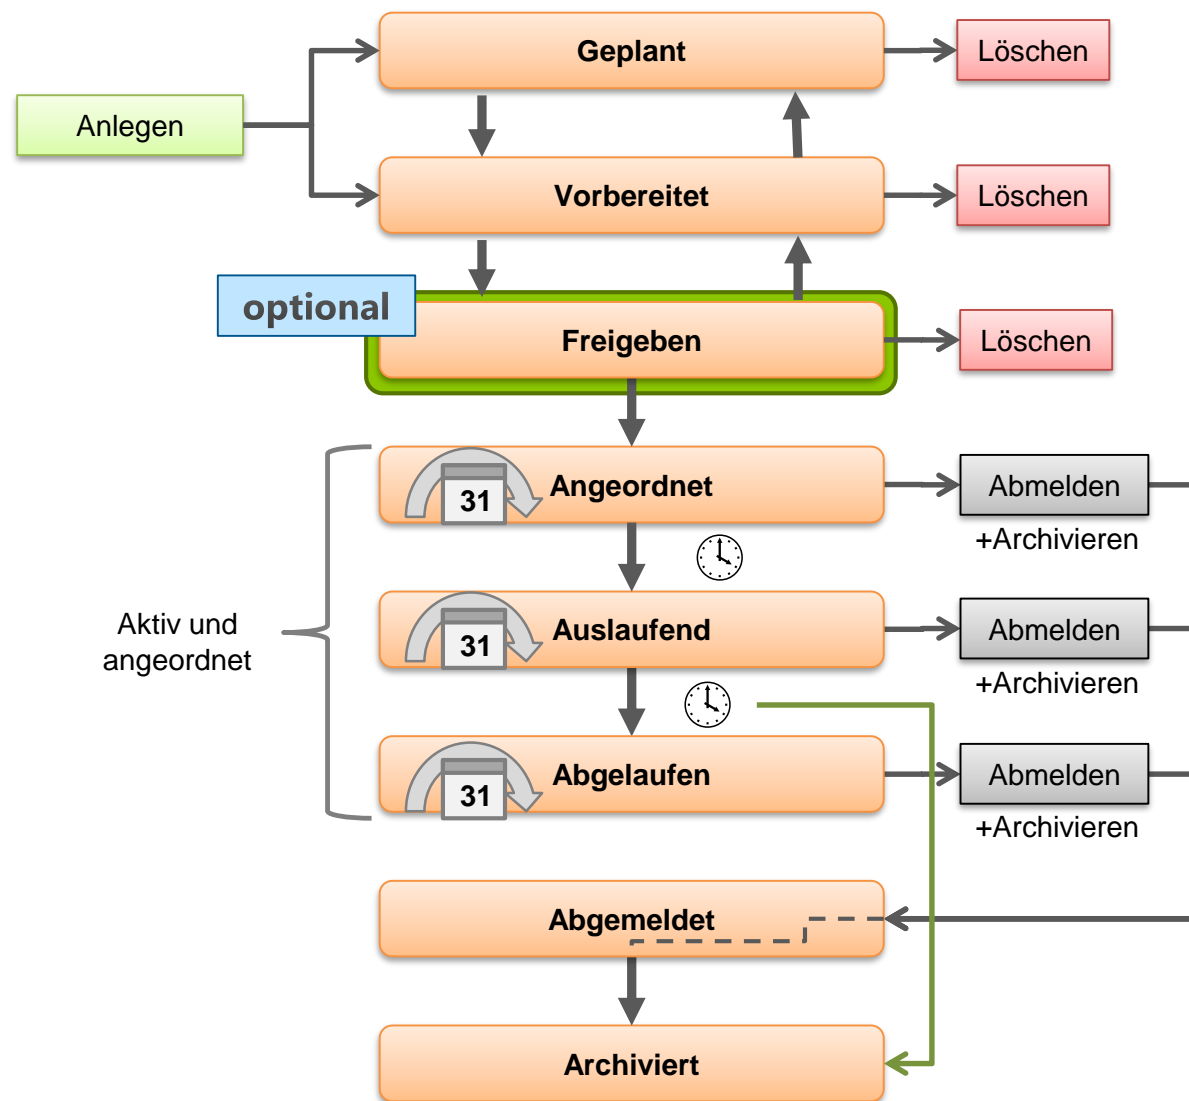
Geplant

Löschen

Anlegen

Vorbereitet

Löschen

optional

Freigeben

Löschen

31

Angeordnet

Abmelden

+Archivieren

Aktiv und angeordnet

31

Auslaufend

Abmelden

+Archivieren

31

Abgelaufen

Abmelden

+Archivieren

Abgemeldet

Archiviert